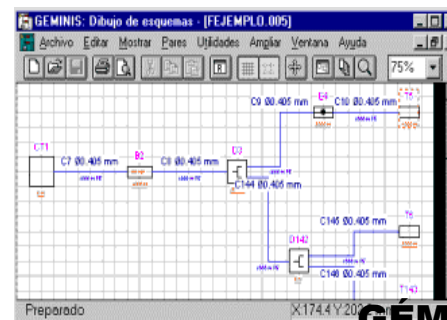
GEMINIS: Dibujo de esquemas - [FEJEMPLO.005]

Archivo Editar Mostrar Pares Utilidades Ampliar Ventana Ayuda

75%

CT1

C7 Ø0.405 mm

B2

C8 Ø0.405 mm

D3

C9 Ø0.405 mm

E4

C10 Ø0.405 mm

C144 Ø0.405 mm

D142

C146 Ø0.405 mm

T5

C148 Ø0.405 mm

T143

Preparado

X:174.4 Y:20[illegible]

GÉM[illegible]